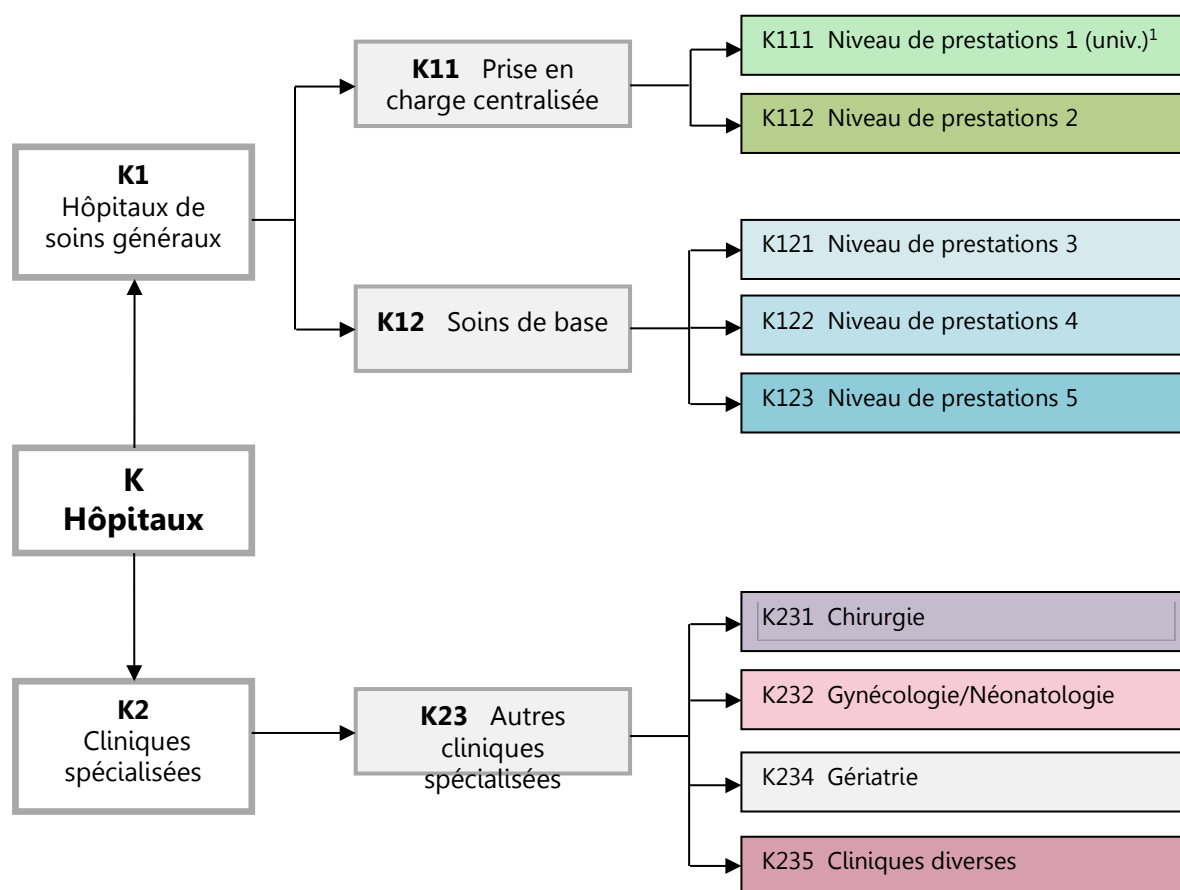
K
Hôpitaux

K1
Hôpitaux de soins généraux

K11 Prise en charge centralisée

K111 Niveau de prestations 1 (univ.)$^1$

K112 Niveau de prestations 2

K12 Soins de base

K121 Niveau de prestations 3

K122 Niveau de prestations 4

K123 Niveau de prestations 5

K2
Cliniques spécialisées

K23 Autres cliniques spécialisées

K231 Chirurgie

K232 Gynécologie/Néonatologie

K234 Gériatrie

K235 Cliniques diverses